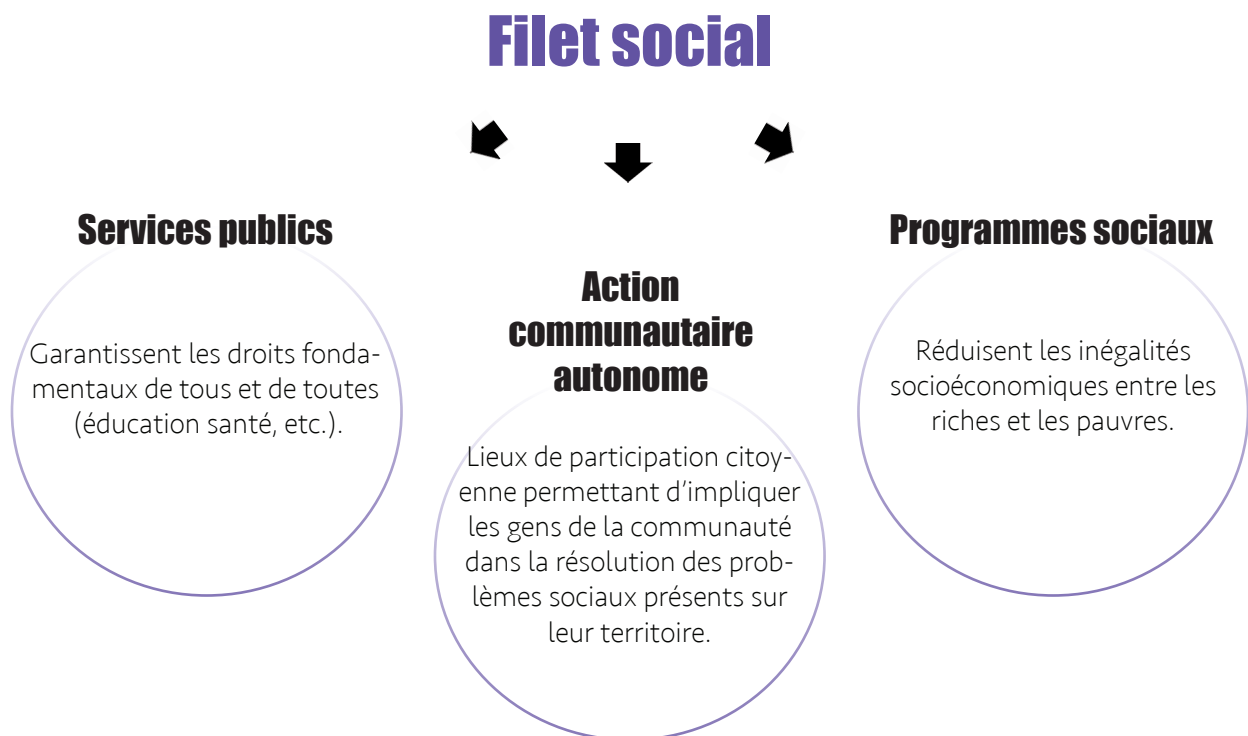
Filet social

Services publics

Garantissent les droits fondamentaux de tous et de toutes (éducation santé, etc.).

Action communautaire autonome

Lieux de participation citoyenne permettant d'impliquer les gens de la communauté dans la résolution des problèmes sociaux présents sur leur territoire.

Programmes sociaux

Réduisent les inégalités socioéconomiques entre les riches et les pauvres.